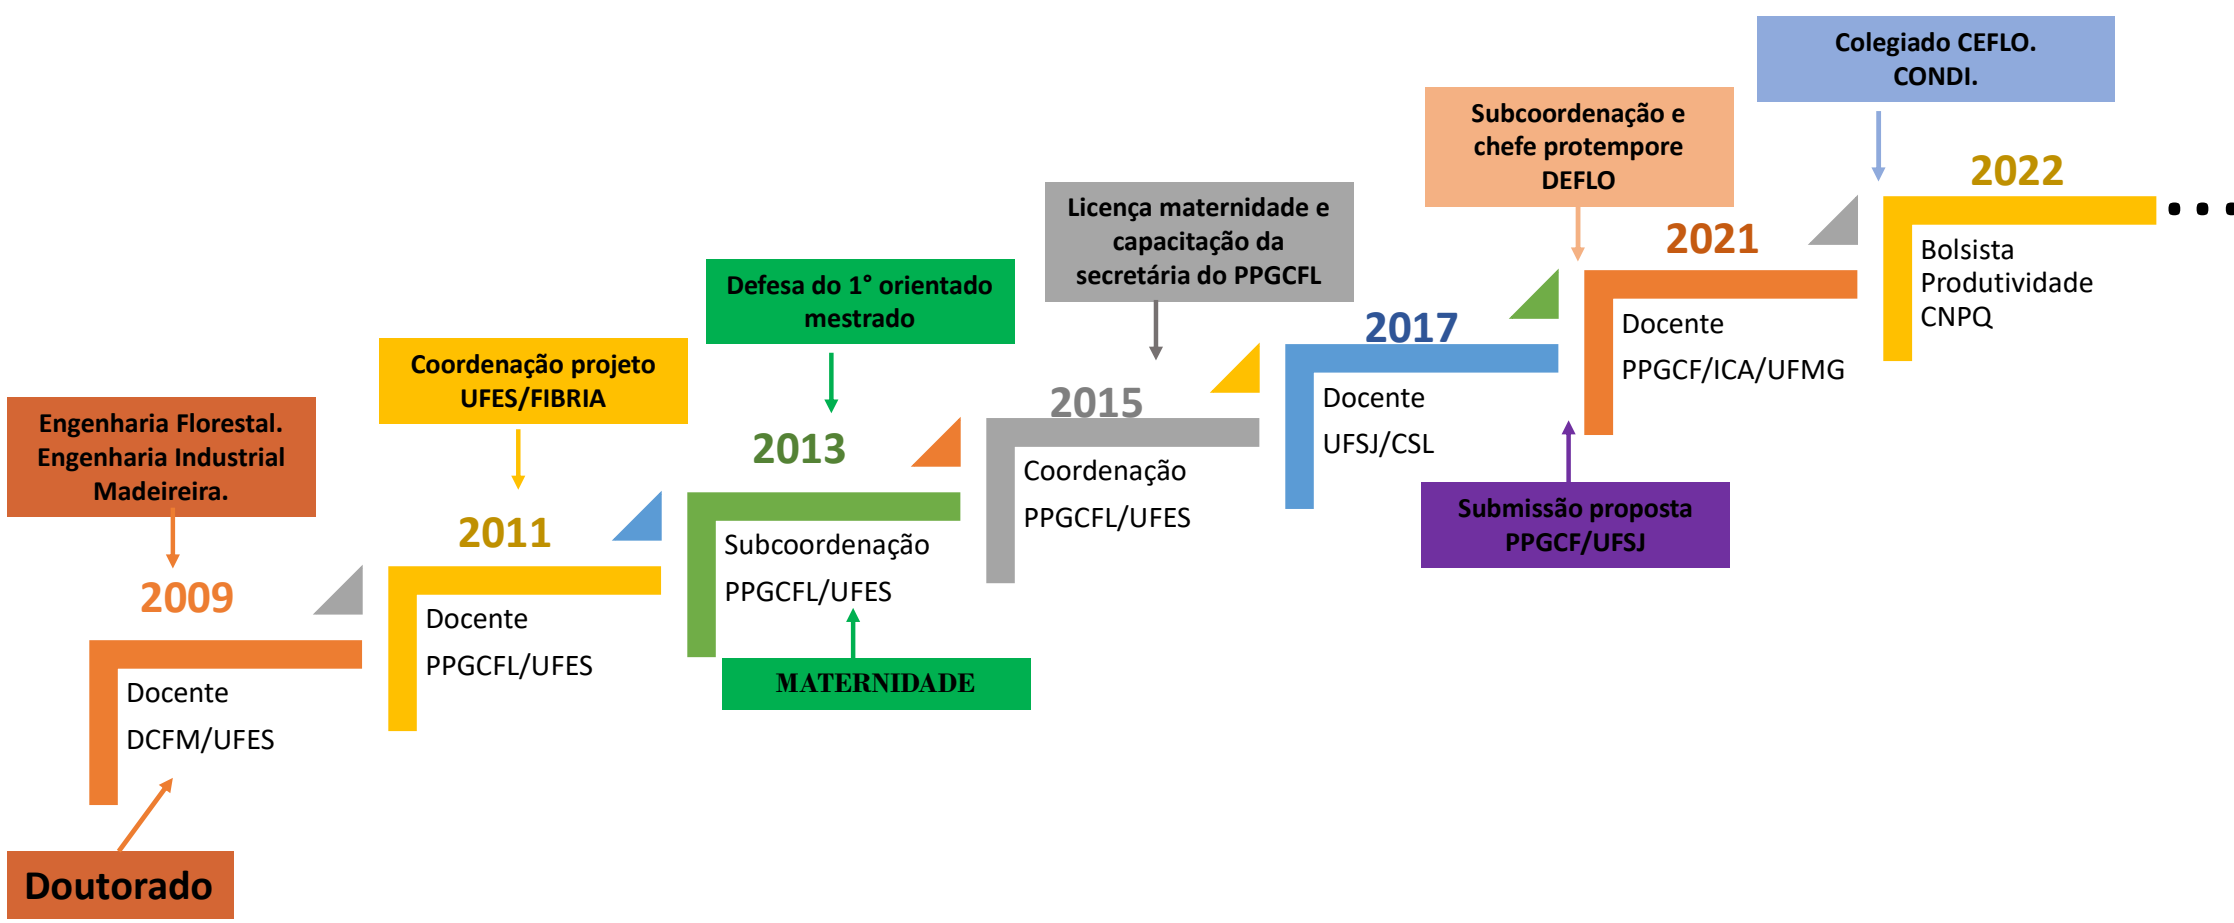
Colegiado CEFLO.
CONDI.

Subcoordenação e chefe protempore DEFLO

2022

Bolsista Produtividade CNPQ

2021

Docente

PPGCF/ICA/UFMG

Licença maternidade e capacitação da secretária do PPGCFL

2017

Docente

UFSJ/CSL

Submissão proposta PPGCF/UFSJ

Defesa do 1° orientado mestrado

2015

Coordenação

PPGCFL/UFES

Coordenação projeto UFES/FIBRIA

2013

Subcoordenação

PPGCFL/UFES

MATERNIDADE

Engenharia Florestal. Engenharia Industrial Madeireira.

2011

Docente

PPGCFL/UFES

2009

Docente

DCFM/UFES

Doutorado